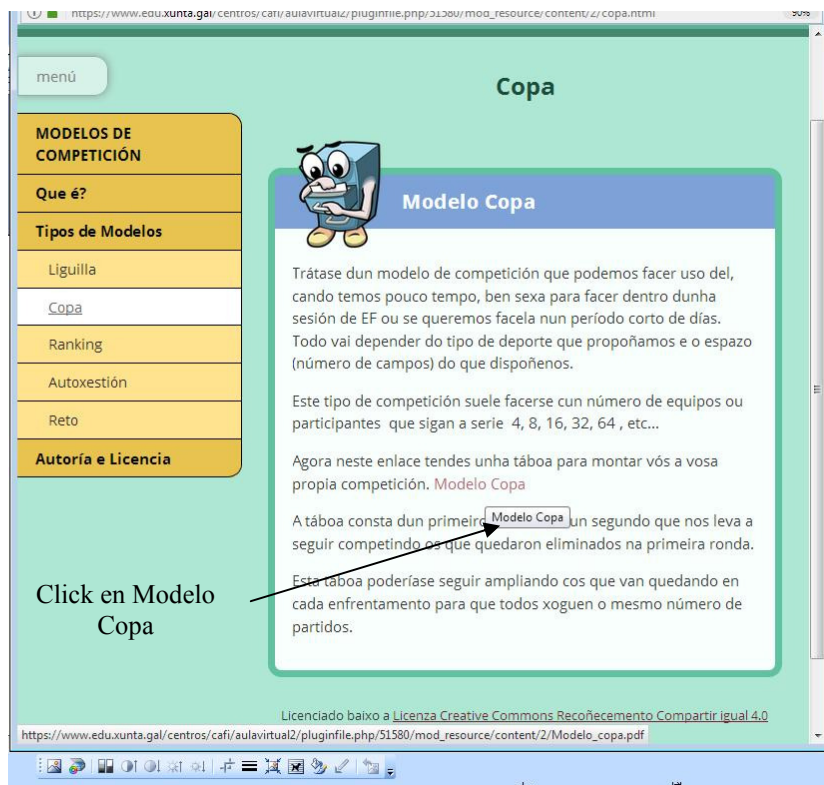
https://www.edu.xunta.gal/centros/cafi/aulavirtual2/pluginfile.php/51580/mod_resource/content/2/copa.html 90%

menú

Copa

MODELOS DE COMPETICIÓN

Que é?

Tipos de Modelos

Liguilla

Copa

Ranking

Autoxestión

Reto

Autoría e Licencia

Modelo Copa

Trátase dun modelo de competición que podemos facer uso del, cando temos pouco tempo, ben sexa para facer dentro dunha sesión de EF ou se queremos facela nun período corto de días. Todo vai depender do tipo de deporte que propoñamos e o espazo (número de campos) do que dispoñenos.

Este tipo de competición suele facerse cun número de equipos ou participantes que sigan a serie 4, 8, 16, 32, 64 , etc...

Agora neste enlace tendes unha táboa para montar vós a vosa propia competición. Modelo Copa

A táboa consta dun primeiro Modelo Copa un segundo que nos leva a seguir competindo os que quedaron eliminados na primeira ronda.

Esta táboa poderíase seguir ampliando cos que van quedando en cada enfrentamento para que todos xoguen o mesmo número de partidos.

Click en Modelo Copa

Licenciado baixo a Licenza Creative Commons Recoñecemento Compartir igual 4.0

https://www.edu.xunta.gal/centros/cafi/aulavirtual2/pluginfile.php/51580/mod_resource/content/2/Modelo_copa.pdf